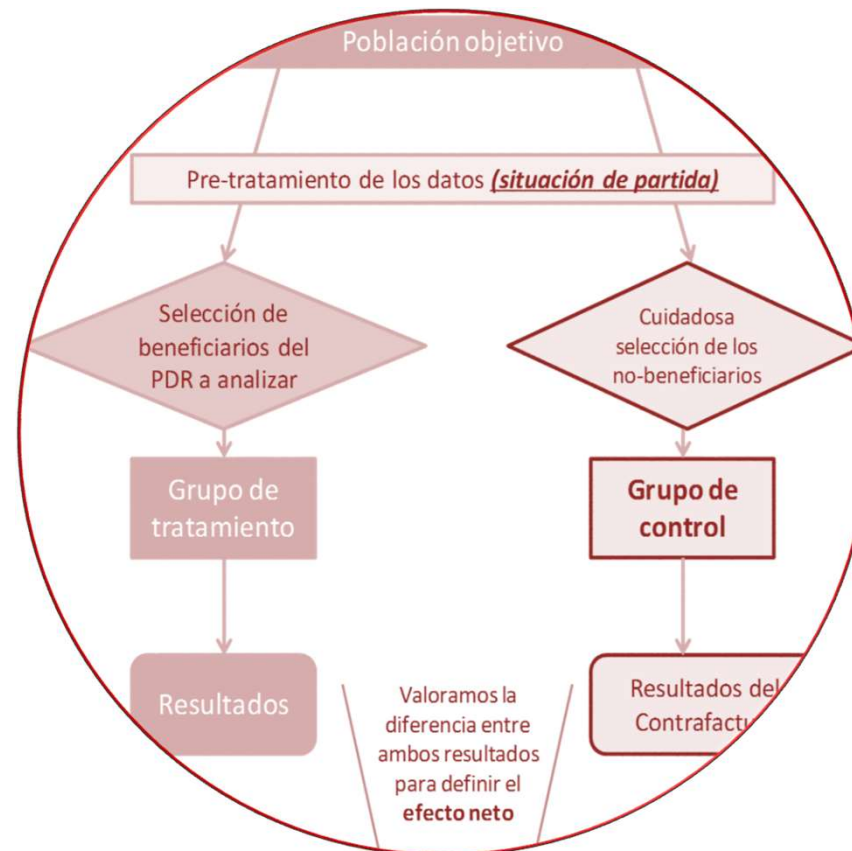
Población objetivo

Pre-tratamiento de los datos (situación de partida)

Selección de beneficiarios del PDR a analizar

Cuidadosa selección de los no-beneficiarios

Grupo de tratamiento

Grupo de control

Resultados

Valoramos la diferencia entre ambos resultados para definir el efecto neto

Resultados del Contrafact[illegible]